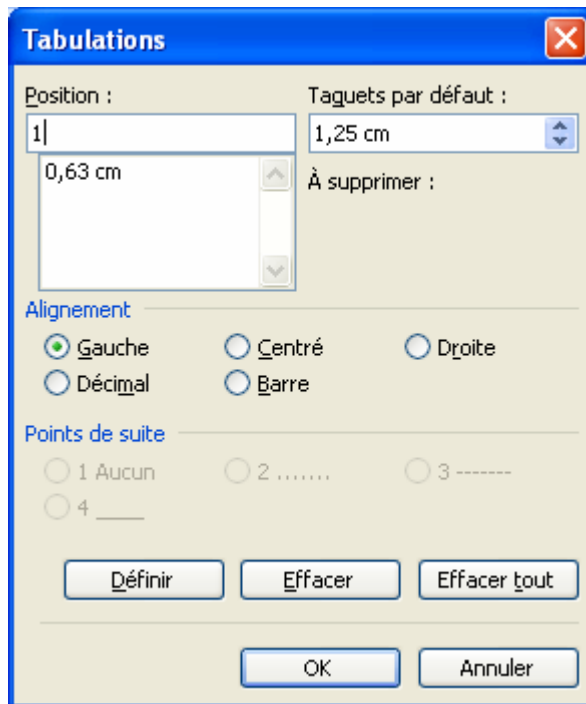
Tabulations

Position :
1
0,63 cm

Taquets par défaut :
1,25 cm

À supprimer :

Alignement
Gauche
Centré
Droite
Décimal
Barre

Points de suite
1 Aucun
2 .......
3 -------
4 ____

Définir
Effacer
Effacer tout

OK
Annuler